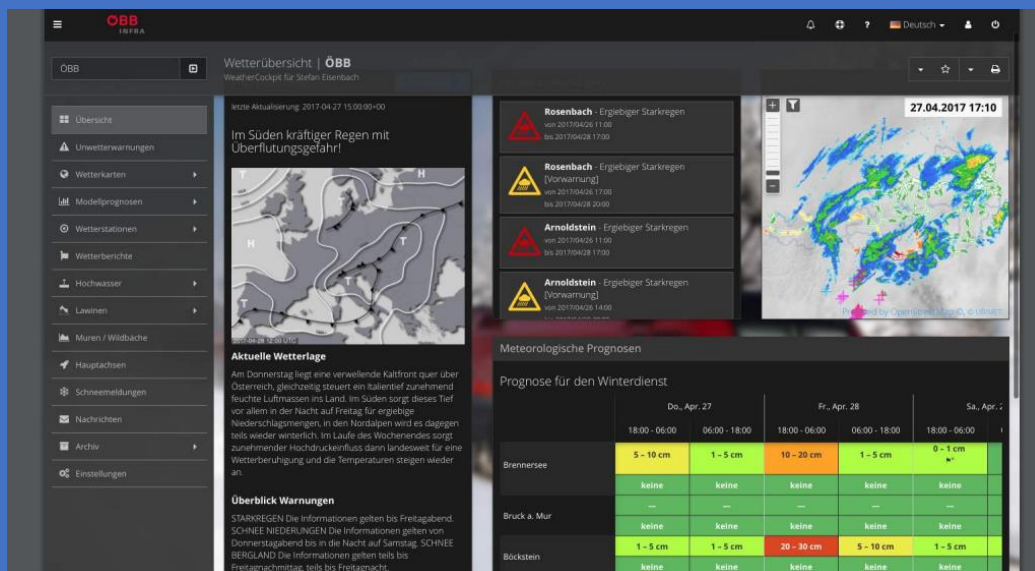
ÖBB INFRA

Deutsch

ÖBB

Wetterübersicht | ÖBB
WeatherCockpit für Stefan Eisenbach

Übersicht
Unwetterwarnungen
Wetterkarten
Modellprognosen
Wetterstationen
Wetterberichte
Hochwasser
Lawinen
Muren / Wildbäche
Hauptachsen
Schneemeldungen
Nachrichten
Archiv
Einstellungen

letzte Aktualisierung: 2017-04-27 15:00:00+00

Im Süden kräftiger Regen mit Überflutungsgefahr!

T H H T T T

2017-04-28 12:00 UTC

Aktuelle Wetterlage

Am Donnerstag liegt eine verwellende Kaltfront quer über Österreich, gleichzeitig steuert ein Italientief zunehmend feuchte Luftmassen ins Land. Im Süden sorgt dieses Tief vor allem in der Nacht auf Freitag für ergiebige Niederschlagsmengen, in den Nordalpen wird es dagegen teils wieder winterlich. Im Laufe des Wochenendes sorgt zunehmender Hochdruckeinfluss dann landesweit für eine Wetterberuhigung und die Temperaturen steigen wieder an.

Überblick Warnungen

STARKREGEN Die Informationen gelten bis Freitagabend. SCHNEE NIEDERUNGEN Die Informationen gelten von Donnerstagabend bis in die Nacht auf Samstag. SCHNEE BERGLAND Die Informationen gelten teils bis Freitagnachmittag, teils bis Freitagnacht.

Rosenbach - Ergiebiger Starkregen
von 2017/04/26 11:00
bis 2017/04/28 17:00

Rosenbach - Ergiebiger Starkregen [Vorwarnung]
von 2017/04/26 17:00
bis 2017/04/28 20:00

Arnoldstein - Ergiebiger Starkregen
von 2017/04/26 11:00
bis 2017/04/28 17:00

Arnoldstein - Ergiebiger Starkregen [Vorwarnung]
von 2017/04/26 14:00
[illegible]

27.04.2017 17:10

Provided by OpenStreetMap, © UBIMET

Meteorologische Prognosen

Prognose für den Winterdienst

| | Do., Apr. 27 | | Fr., Apr. 28 | | Sa., Apr. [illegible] |
|---|---|---|---|---|---|
| | 18:00 - 06:00 | 06:00 - 18:00 | 18:00 - 06:00 | 06:00 - 18:00 | 18:00 - 06:00 |
| Brennersee | 5 – 10 cm | 1 – 5 cm | 10 – 20 cm | 1 – 5 cm | 0 – 1 cm |
| | keine | keine | keine | keine | keine |
| Bruck a. Mur | -- | -- | -- | -- | -- |
| | keine | keine | keine | keine | keine |
| Böckstein | 1 – 5 cm | 1 – 5 cm | 20 – 30 cm | 5 – 10 cm | 1 – 5 cm |
| | keine | keine | keine | keine | keine |